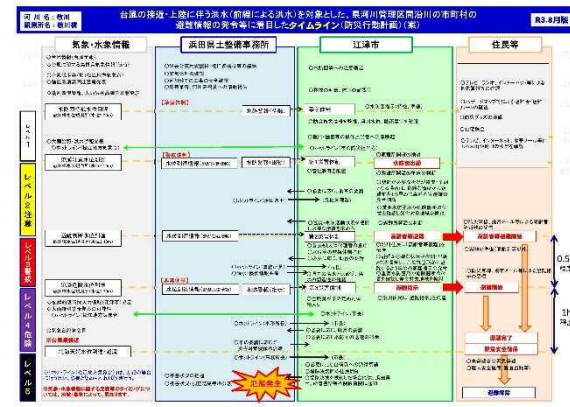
河川名：敬川
観測所名：敬川橋

台風の接近・上陸に伴う洪水（前線による洪水）を対象とした、県管理河川の市町村の避難情報の発令等に着目したタイムライン（防災行動計画）（案）

R3.8月版

気象・水象情報

浜田県土整備事務所

江津市

住民等

レベル1

レベル2 注意

レベル3 警戒

レベル4 危険

レベル5

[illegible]

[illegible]

氾濫発生

避難完了

避難指示

緊急安全確保

0.5

1H